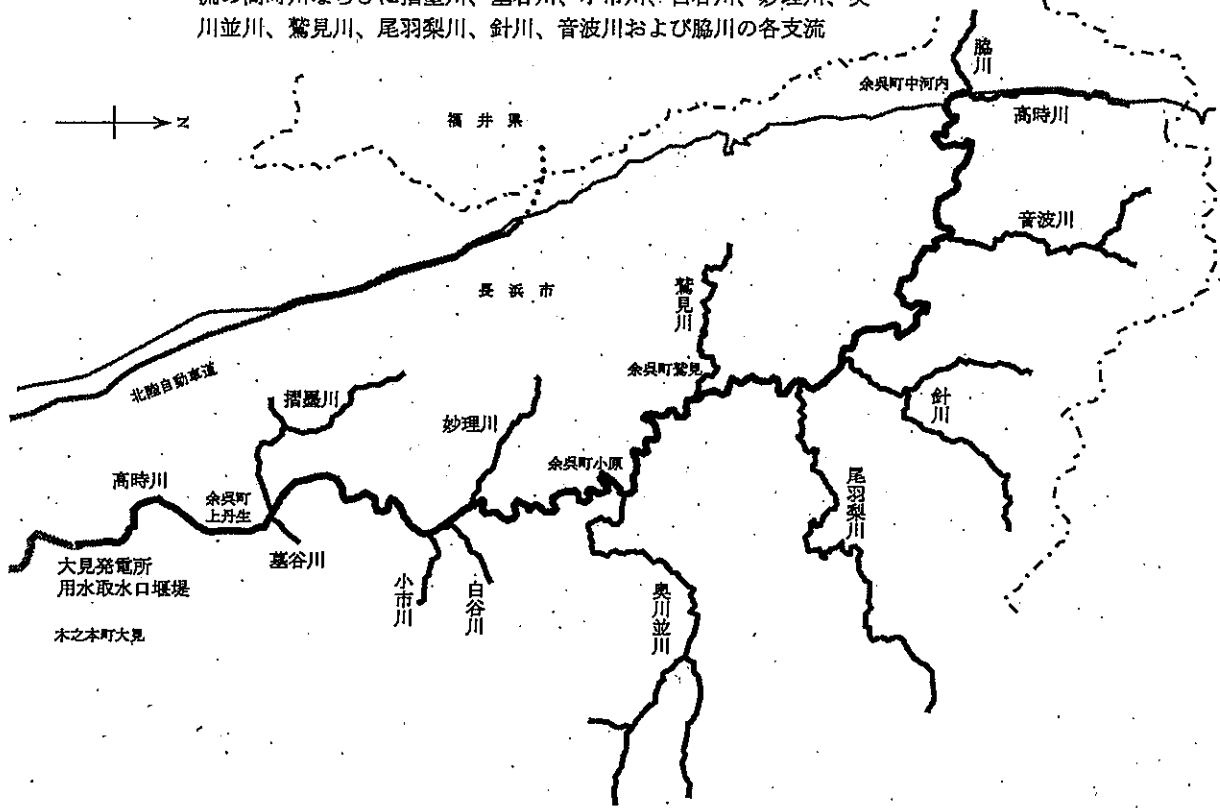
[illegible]の高時川ならびに摺墨川、墓谷川、小市川、白谷川、妙理川、奥川並川、鷲見川、尾羽梨川、針川、音波川および脇川の各支流

脇川

余呉町中河内

高時川

N

福井県

音波川

長浜市

鷲見川

余呉町鷲見

北陸自動車道

摺墨川

針川

妙理川

余呉町小原

尾羽梨川

高時川

余呉町上丹生

墓谷川

大見発電所
用水取水口堰堤

小市川

白谷川

奥川並川

木之本町大見